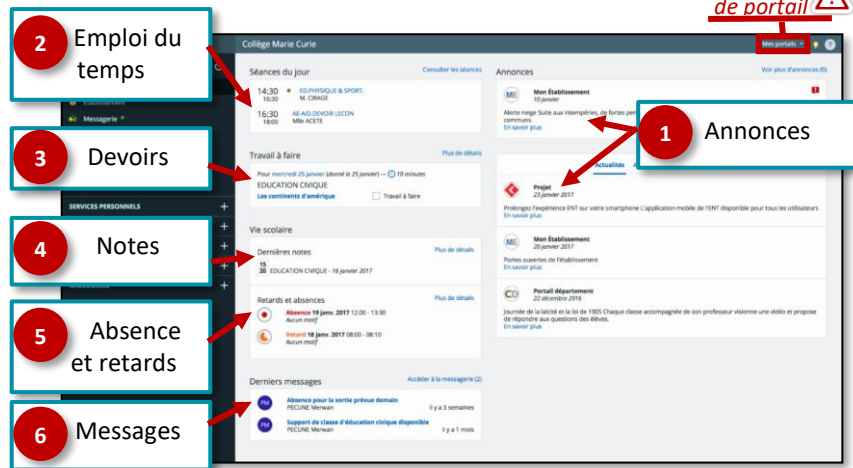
de portail

2 Emploi du temps

3 Devoirs

4 Notes

5 Absence et retards

6 Messages

1 Annonces

Collège Marie Curie

Mes portails

Messagerie

SERVICES PERSONNELS

Séances du jour

Consulter les séances

14:30 16:30 ED PHYSIQUE & SPORT. M. CIRAGE

16:30 18:00 AE-AID.DEVOIR LECON Mlle ACETE

Travail à faire

Plus de détails

Pour mercredi 25 janvier (donné le 25 janvier) — 10 minutes

EDUCATION CIVIQUE

Les continents d'amérique

Travail à faire

Vie scolaire

Dernières notes

Plus de détails

$\frac{15}{20}$ EDUCATION CIVIQUE - 16 janvier 2017

Retards et absences

Plus de détails

Absence 19 janv. 2017 12:00 - 13:30 Aucun motif

Retard 18 janv. 2017 08:00 - 08:10 Aucun motif

Derniers messages

Accéder à la messagerie (2)

Absence pour la sortie prévue demain PECUNE Merwan Il y a 3 semaines

Support de classe d'éducation civique disponible PECUNE Merwan Il y a 1 mois

Annonces

Voir plus d'annonces (6)

Mon Établissement 10 janvier

Alerte neige Suite aux intempéries, de fortes per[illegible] communs.

En savoir plus

Actualités

Projet 23 janvier 2017

Prolongez l'expérience ENT sur votre smartphone L'application mobile de l'ENT disponible pour tous les utilisateurs

En savoir plus

Mon Établissement 20 janvier 2017

Portes ouvertes de l'établissement

En savoir plus

Portail département 22 décembre 2016

Journée de la laïcité et la loi de 1905 Chaque classe accompagnée de son professeur visionne une vidéo et propose de répondre aux questions des élèves.

En savoir plus